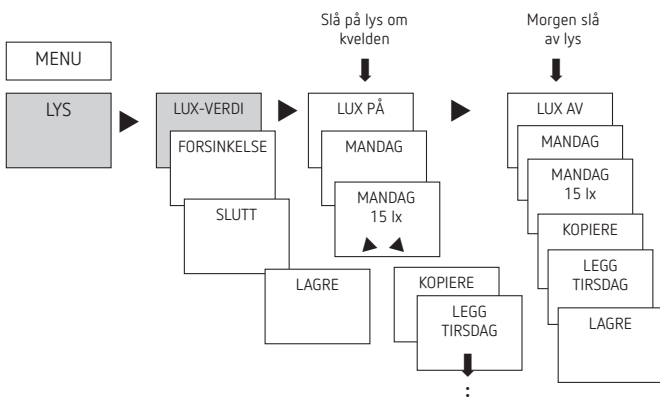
Slå på lys om kvelden

Morgen slå av lys

MENU

LYS

LUX-VERDI

FORSINKELSE

SLUTT

LAGRE

LUX PÅ

MANDAG

MANDAG
15 lx

KOPIERE

LEGG
TIRSDAG

:

LUX AV

MANDAG

MANDAG
15 lx

KOPIERE

LEGG
TIRSDAG

LAGRE